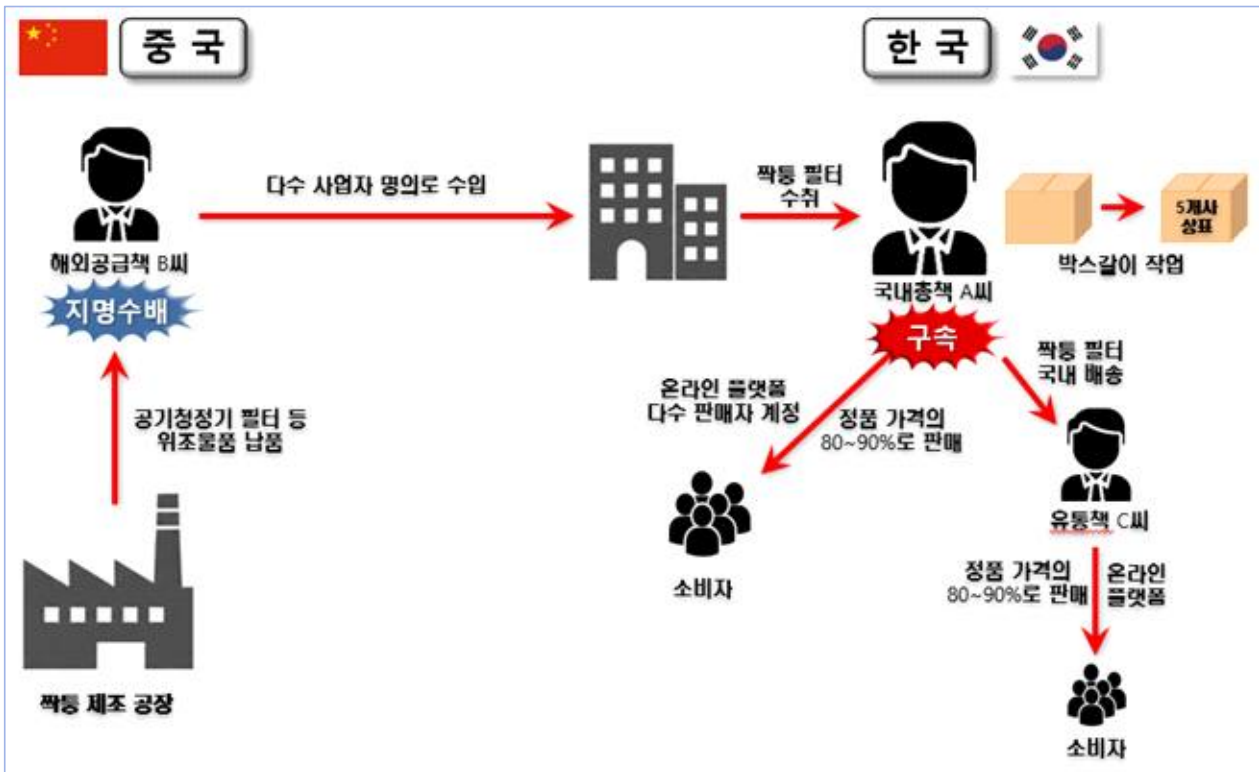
중 국

한 국

해외공급책 B씨

지명수배

다수 사업자 명의로 수입

짝퉁 필터 수취

국내총책 A씨

박스갈이 작업

5개사 상표

구속

짝퉁 필터 국내 배송

온라인 플랫폼 다수 판매자 계정

정품 가격의 80~90%로 판매

공기청정기 필터 등 위조물품 납품

소비자

유통책 C씨

정품 가격의 80~90%로 판매

온라인 플랫폼

짝퉁 제조 공장

소비자